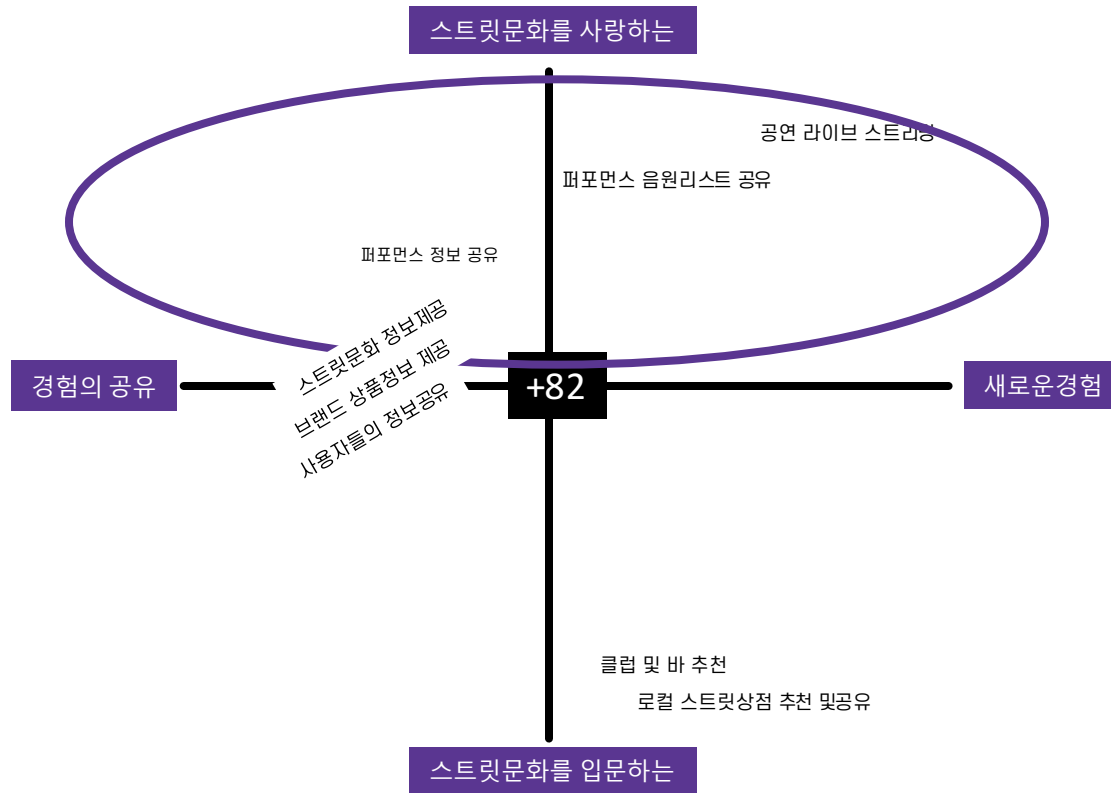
스트릿문화를 사랑하는

공연 라이브 스트리밍

퍼포먼스 음원리스트 공유

퍼포먼스 정보 공유

경험의 공유

스트릿문화 정보제공
브랜드 상품정보 제공
사용자들의 정보공유

+82

새로운경험

클럽 및 바 추천

로컬 스트릿상점 추천 및공유

스트릿문화를 입문하는